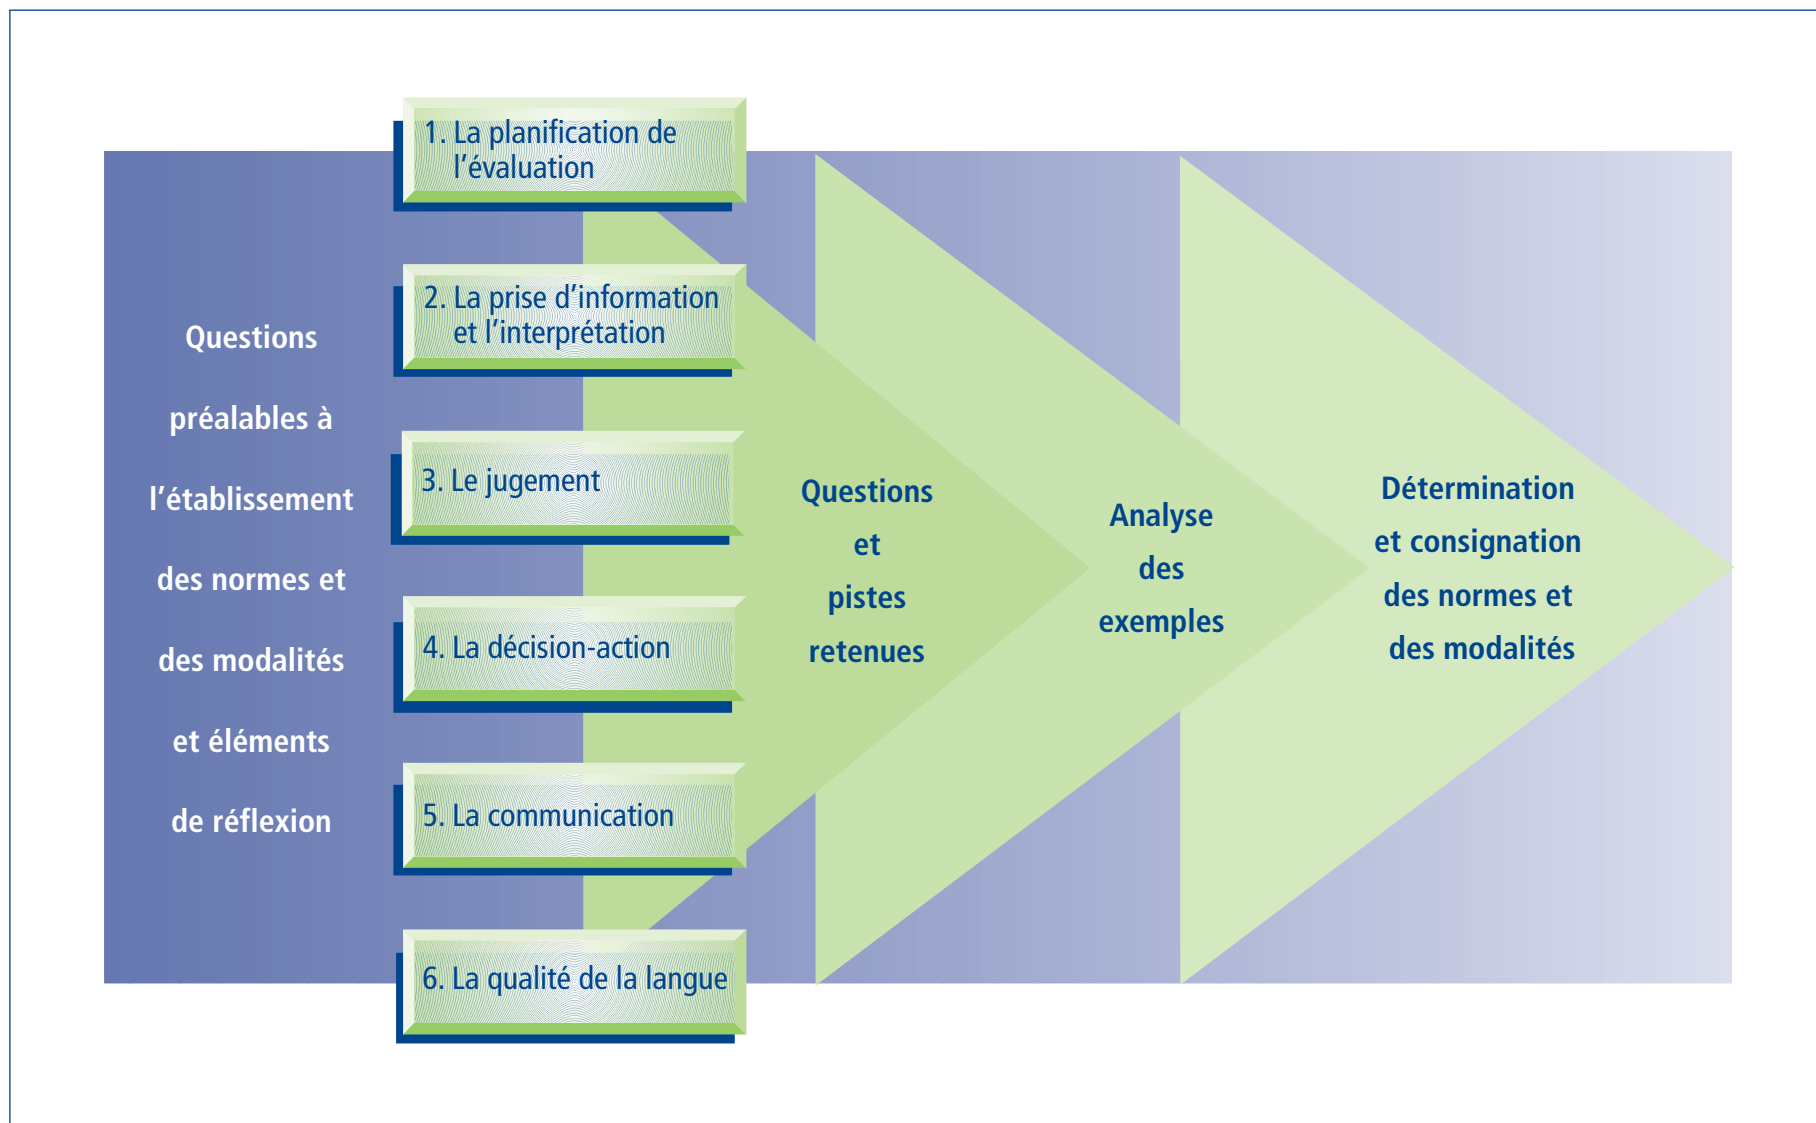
Questions préalables à l'établissement des normes et des modalités et éléments de réflexion

1. La planification de l'évaluation

2. La prise d'information et l'interprétation

3. Le jugement

4. La décision-action

5. La communication

6. La qualité de la langue

Questions et pistes retenues

Analyse des exemples

Détermination et consignation des normes et des modalités